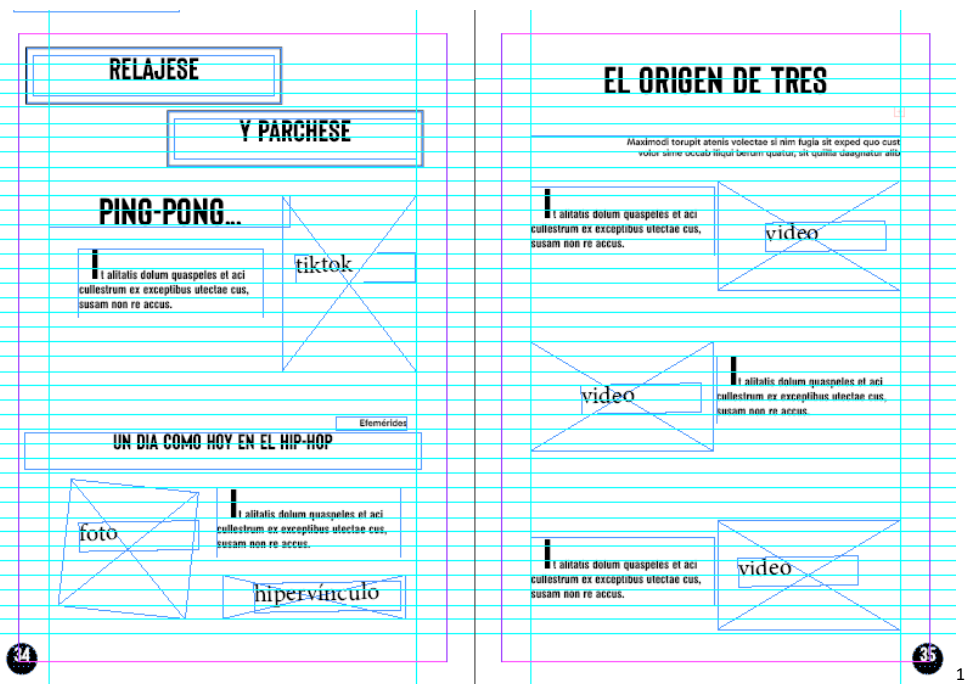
RELAJESE

Y PARCHESE

PING-PONG...

It alitatis dolum quaspeles et aci cullestrum ex exceptibus utectae cus, susam non re accus.

tiktok

Efemérides

UN DIA COMO HOY EN EL HIP-HOP

foto

It alitatis dolum quaspeles et aci cullestrum ex exceptibus utectae cus, susam non re accus.

hipervínculo

34

EL ORIGEN DE TRES

Maximodi torupit atenis volectae si nim fugia sit exped quo cust volor sime occab iliqui berum quatur, sit quilla daagnatur alib

It alitatis dolum quaspeles et aci cullestrum ex exceptibus utectae cus, susam non re accus.

video

video

It alitatis dolum quaspeles et aci cullestrum ex exceptibus utectae cus, susam non re accus.

It alitatis dolum quaspeles et aci cullestrum ex exceptibus utectae cus, susam non re accus.

video

35

1